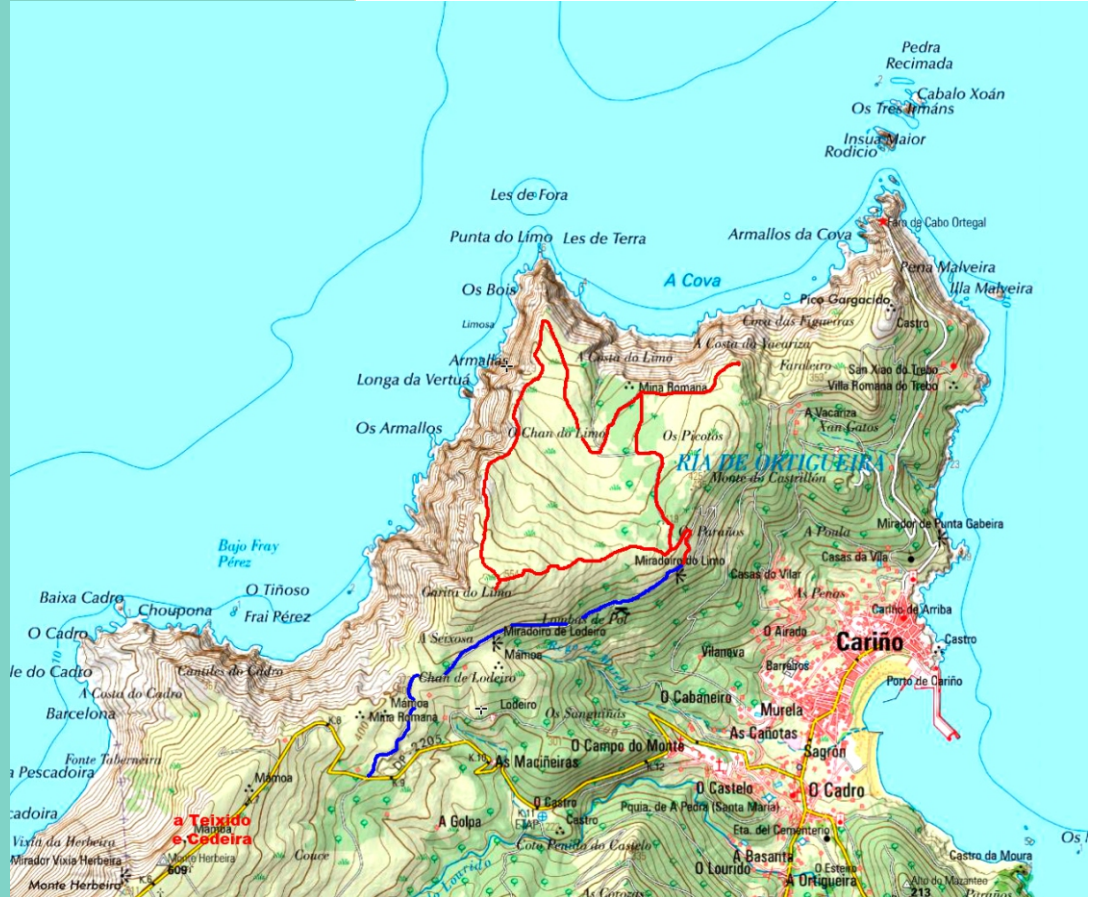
Pedra Recimada
Cabalo Xoán
Os Tres Irmáns
Insua Maior
Rodicio
Les de Fora
Punta do Limo
Les de Terra
Armallos da Cova
Faro de Cabo Ortegal
A Cova
Os Bois
Peña Malveira
Illa Malveira
Pico Gargacido
Limosa
Cova das Figueiras
Castro
A Costa do Limo
A Costa do Vacariza
Armallos
Faraleiro
San Xiao do Trebo
Longa da Vertuá
Mina Romana
Villa Romana do Trebo
A Vacariza
Xan Gatos
Os Armallos
O Chan do Limo
Os Picotos
RÍA DE ORTIGUEIRA
Monte do Castrillón
Os Parafíos
A Poula
Mirador de Punta Gabeira
Bajo Fray Pérez
Casas da Vila
Miradoiro do Limo
Casas do Vilar
O Tiñoso
Baixa Cadro
Choupona
Frai Pérez
Garita do Limo
As Peñas
Lombas de Pol
Cariño de Arriba
O Cadro
A Setxosa
Miradoiro de Lodeiro
O Airado
Cariño
Castro
Mamoa
Vilanova
Barreiros
le do Cadro
Cantiles do Cadro
Chan de Lodeiro
Porto de Cariño
A Costa do Cadro
O Cabaneiro
Barcelona
Mamoa
Mina Romana
Lodeiro
Os Sanguiñás
Murela
As Cañotas
Fonte Taberneira
DP-2205
O Campo do Monte
Sagrón
a Pescadoira
As Maciñeiras
Mamoa
O Castelo
O Cadro
cadoira
O Castro
Pquia. de A Pedra (Santa María)
a Teixido
e Cedeira
A Golpa
Castro
Eta. del Cementerio
Vixía da Herbeira
Mamoa
Coto Fenido do Castelo
Mirador Vixía Herbeira
Monte Herbeira
Couce
A Basanta
Castro da Moura
Monte Herbeiro
609
O Lourido
O Esteiro
A Ortigueira
Alto do Mazanteo
213
Os